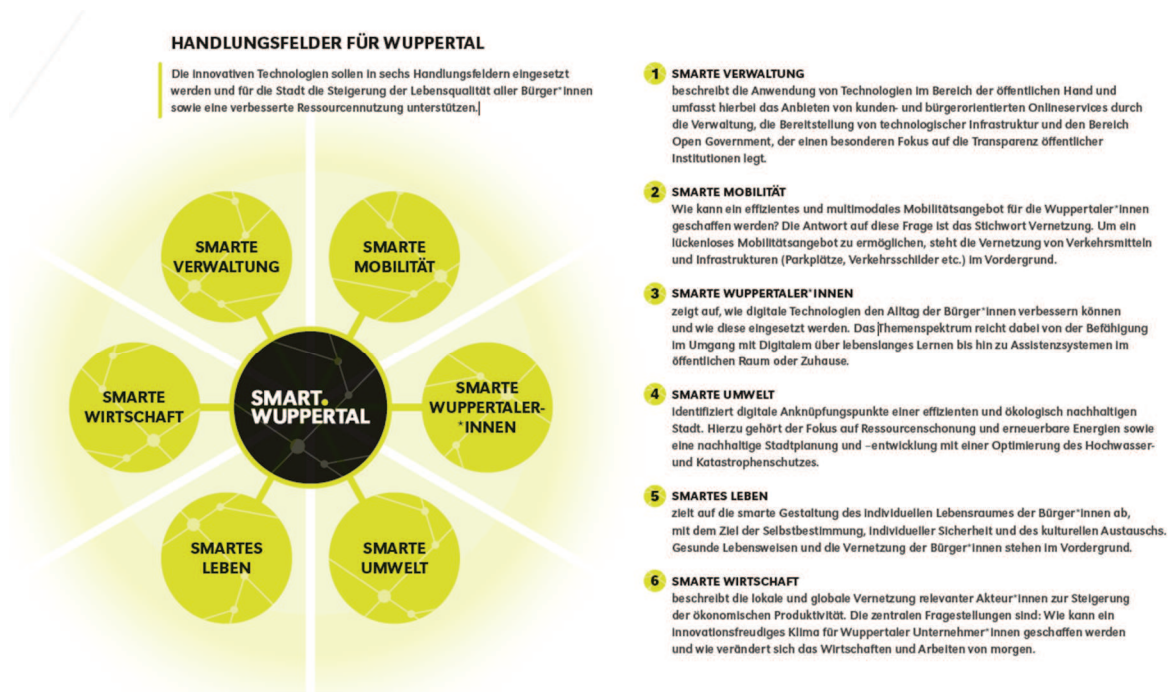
HANDLUNGSFELDER FÜR WUPPERTAL

Die innovativen Technologien sollen in sechs Handlungsfeldern eingesetzt werden und für die Stadt die Steigerung der Lebensqualität aller Bürger*innen sowie eine verbesserte Ressourcennutzung unterstützen.

SMARTE VERWALTUNG

SMARTE MOBILITÄT

SMARTE WIRTSCHAFT

SMART. WUPPERTAL

SMARTE WUPPERTALER-*INNEN

SMARTES LEBEN

SMARTE UMWELT

1 SMARTE VERWALTUNG
beschreibt die Anwendung von Technologien im Bereich der öffentlichen Hand und umfasst hierbei das Anbieten von kunden- und bürgerorientierten Onlineservices durch die Verwaltung, die Bereitstellung von technologischer Infrastruktur und den Bereich Open Government, der einen besonderen Fokus auf die Transparenz öffentlicher Institutionen legt.

2 SMARTE MOBILITÄT
Wie kann ein effizientes und multimodales Mobilitätsangebot für die Wuppertaler*innen geschaffen werden? Die Antwort auf diese Frage ist das Stichwort Vernetzung. Um ein lückenloses Mobilitätsangebot zu ermöglichen, steht die Vernetzung von Verkehrsmitteln und Infrastrukturen (Parkplätze, Verkehrsschilder etc.) im Vordergrund.

3 SMARTE WUPPERTALER*INNEN
zeigt auf, wie digitale Technologien den Alltag der Bürger*innen verbessern können und wie diese eingesetzt werden. Das Themenspektrum reicht dabei von der Befähigung im Umgang mit Digitalem über lebenslanges Lernen bis hin zu Assistenzsystemen im öffentlichen Raum oder Zuhause.

4 SMARTE UMWELT
identifiziert digitale Anknüpfungspunkte einer effizienten und ökologisch nachhaltigen Stadt. Hierzu gehört der Fokus auf Ressourcenschonung und erneuerbare Energien sowie eine nachhaltige Stadtplanung und –entwicklung mit einer Optimierung des Hochwasser- und Katastrophenschutzes.

5 SMARTES LEBEN
zielt auf die smarte Gestaltung des individuellen Lebensraumes der Bürger*innen ab, mit dem Ziel der Selbstbestimmung, individueller Sicherheit und des kulturellen Austauschs. Gesunde Lebensweisen und die Vernetzung der Bürger*innen stehen im Vordergrund.

6 SMARTE WIRTSCHAFT
beschreibt die lokale und globale Vernetzung relevanter Akteur*innen zur Steigerung der ökonomischen Produktivität. Die zentralen Fragestellungen sind: Wie kann ein innovationsfreudiges Klima für Wuppertaler Unternehmer*innen geschaffen werden und wie verändert sich das Wirtschaften und Arbeiten von morgen.